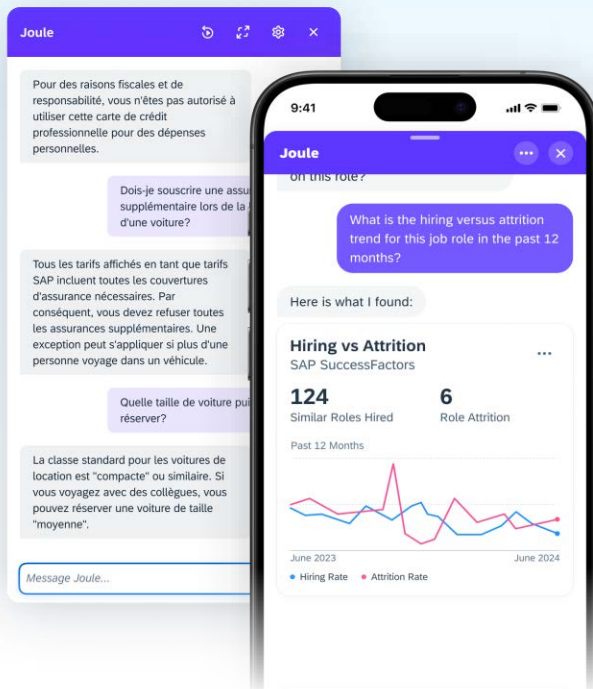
Joule

Pour des raisons fiscales et de responsabilité, vous n'êtes pas autorisé à utiliser cette carte de crédit professionnelle pour des dépenses personnelles.

Dois-je souscrire une assu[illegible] supplémentaire lors de la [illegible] d'une voiture?

Tous les tarifs affichés en tant que tarifs SAP incluent toutes les couvertures d'assurance nécessaires. Par conséquent, vous devez refuser toutes les assurances supplémentaires. Une exception peut s'appliquer si plus d'une personne voyage dans un véhicule.

Quelle taille de voiture pu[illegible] réserver?

La classe standard pour les voitures de location est "compacte" ou similaire. Si vous voyagez avec des collègues, vous pouvez réserver une voiture de taille "moyenne".

Message Joule...

9:41

Joule

on this role?

What is the hiring versus attrition trend for this job role in the past 12 months?

Here is what I found:

Hiring vs Attrition
SAP SuccessFactors

124
Similar Roles Hired

6
Role Attrition

Past 12 Months

June 2023
June 2024

Hiring Rate
Attrition Rate